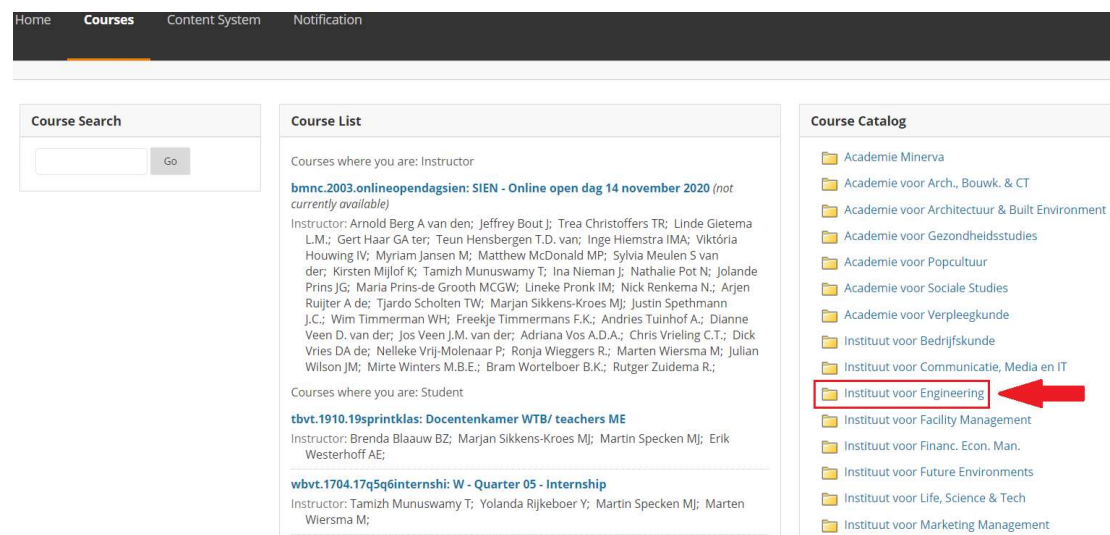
Home Courses Content System Notification

Course Search

Go

Course List

Courses where you are: Instructor

bmnc.2003.onlineopendagsien: SIEN - Online open dag 14 november 2020 (not currently available)

Instructor: Arnold Berg A van den; Jeffrey Bout J; Trea Christoffers TR; Linde Gietema L.M.; Gert Haar GA ter; Teun Hensbergen T.D. van; Inge Hiemstra IMA; Viktória Houwing IV; Myriam Jansen M; Matthew McDonald MP; Sylvia Meulen S van der; Kirsten Mijlof K; Tamizh Munuswamy T; Ina Nieman J; Nathalie Pot N; Jolande Prins JG; Maria Prins-de Grooth MCGW; Lineke Pronk IM; Nick Renkema N.; Arjen Ruijter A de; Tjardo Scholten TW; Marjan Sikkens-Kroes MJ; Justin Spethmann J.C.; Wim Timmerman WH; Freekje Timmermans F.K.; Andries Tuinhof A.; Dianne Veen D. van der; Jos Veen J.M. van der; Adriana Vos A.D.A.; Chris Vrieling C.T.; Dick Vries DA de; Nelleke Vrij-Molenaar P; Ronja Wieggers R.; Marten Wiersma M; Julian Wilson JM; Mirte Winters M.B.E.; Bram Wortelboer B.K.; Rutger Zuidema R.;

Courses where you are: Student

tbvt.1910.19sprintklas: Docentenkamer WTB/ teachers ME

Instructor: Brenda Blaauw BZ; Marjan Sikkens-Kroes MJ; Martin Specken MJ; Erik Westerhoff AE;

wbvt.1704.17q5q6internshi: W - Quarter 05 - Internship

Instructor: Tamizh Munuswamy T; Yolanda Rijkeboer Y; Martin Specken MJ; Marten Wiersma M;

Course Catalog

Academie Minerva
Academie voor Arch., Bouwk. & CT
Academie voor Architectuur & Built Environment
Academie voor Gezondheidsstudies
Academie voor Popcultuur
Academie voor Sociale Studies
Academie voor Verpleegkunde
Instituut voor Bedrijfskunde
Instituut voor Communicatie, Media en IT
Instituut voor Engineering
Instituut voor Facility Management
Instituut voor Financ. Econ. Man.
Instituut voor Future Environments
Instituut voor Life, Science & Tech
Instituut voor Marketing Management